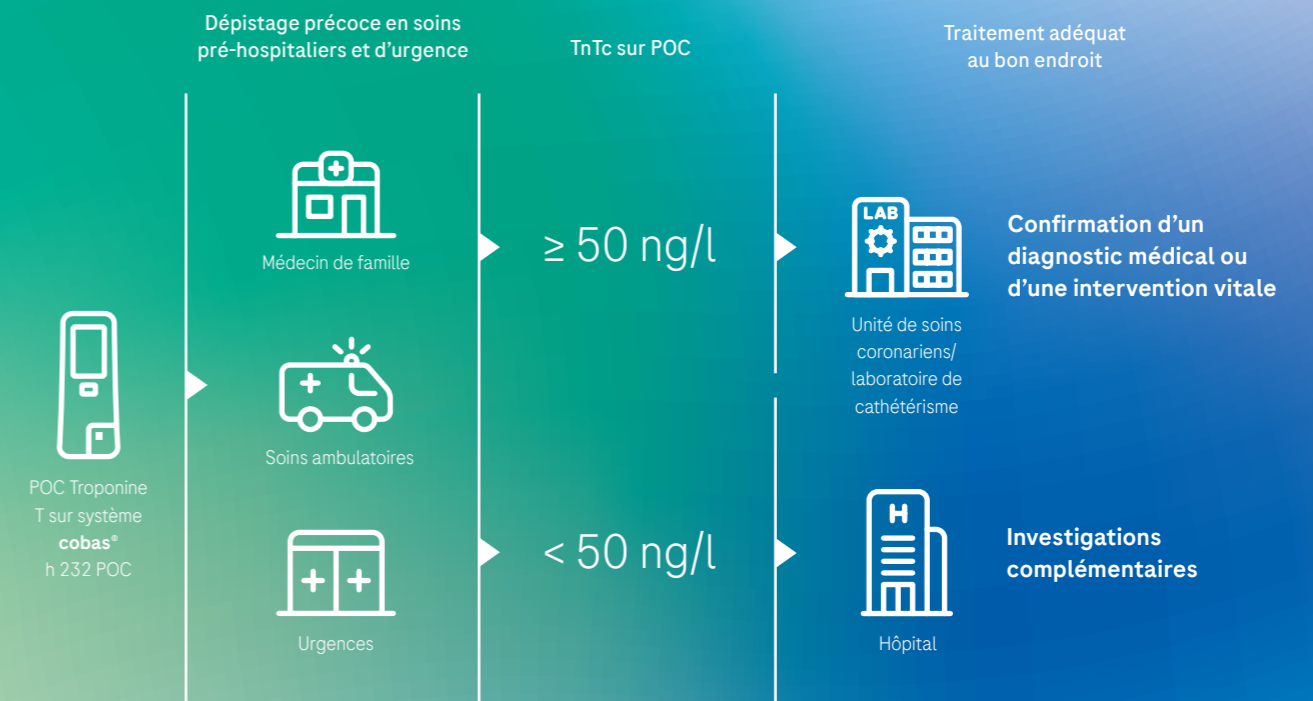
Dépistage précoce en soins pré-hospitaliers et d'urgence

TnTc sur POC

Traitement adéquat au bon endroit

POC Troponine T sur système **cobas**® h 232 POC

Médecin de famille

Soins ambulatoires

Urgences

≥ 50 ng/l

< 50 ng/l

LAB

Unité de soins coronariens/ laboratoire de cathétérisme

H

Hôpital

Confirmation d'un diagnostic médical ou d'une intervention vitale

Investigations complémentaires